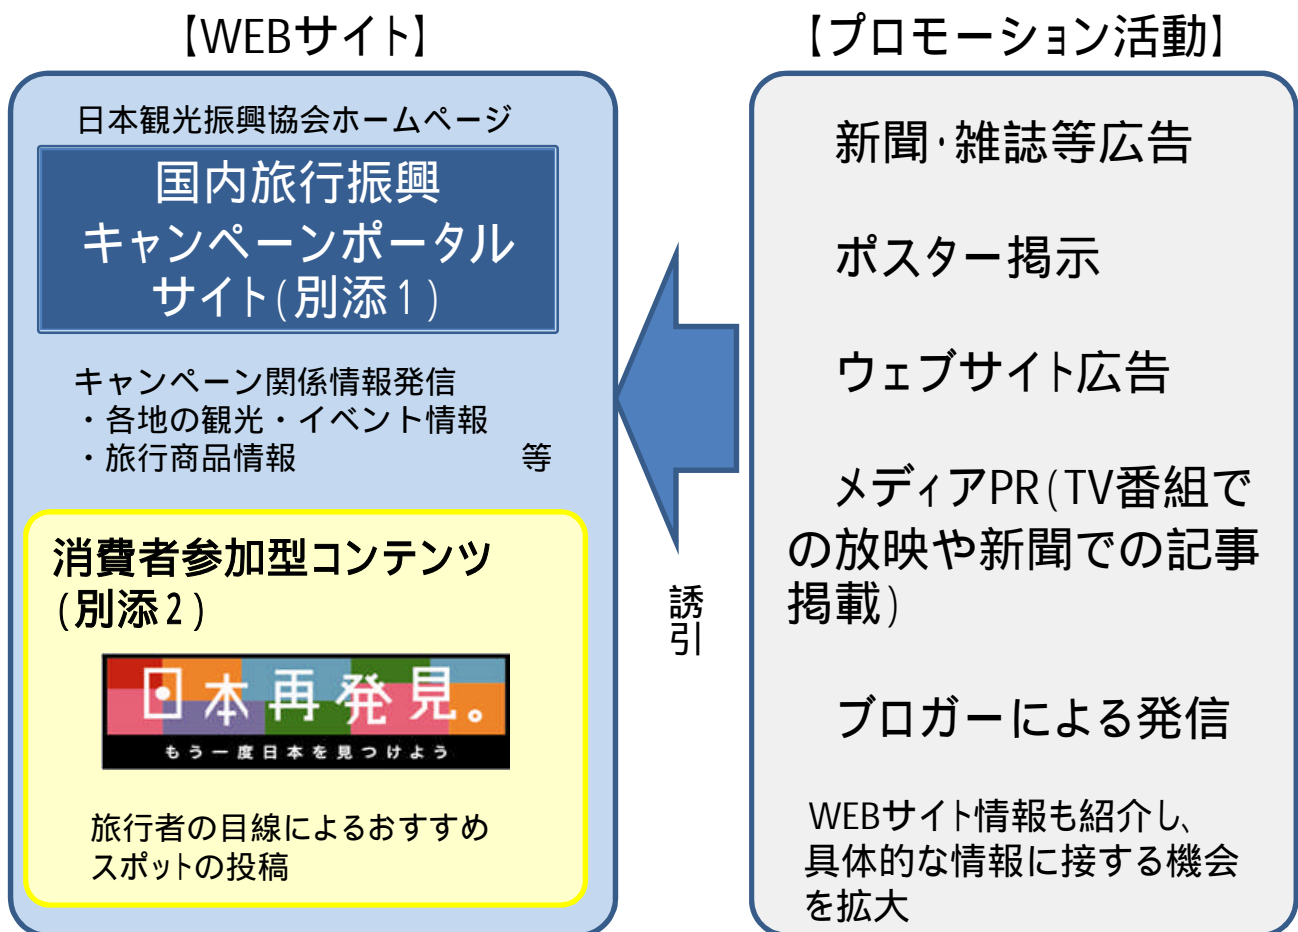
【WEBサイト】

日本観光振興協会ホームページ

国内旅行振興キャンペーンポータルサイト(別添1)

キャンペーン関係情報発信
・各地の観光・イベント情報
・旅行商品情報 等

消費者参加型コンテンツ(別添2)

日本再発見。
もう一度日本を見つけよう

旅行者の目線によるおすすめスポットの投稿

誘引

【プロモーション活動】

新聞·雑誌等広告

ポスター掲示

ウェブサイト広告

メディアPR(TV番組での放映や新聞での記事掲載)

ブロガーによる発信

WEBサイト情報も紹介し、具体的な情報に接する機会を拡大